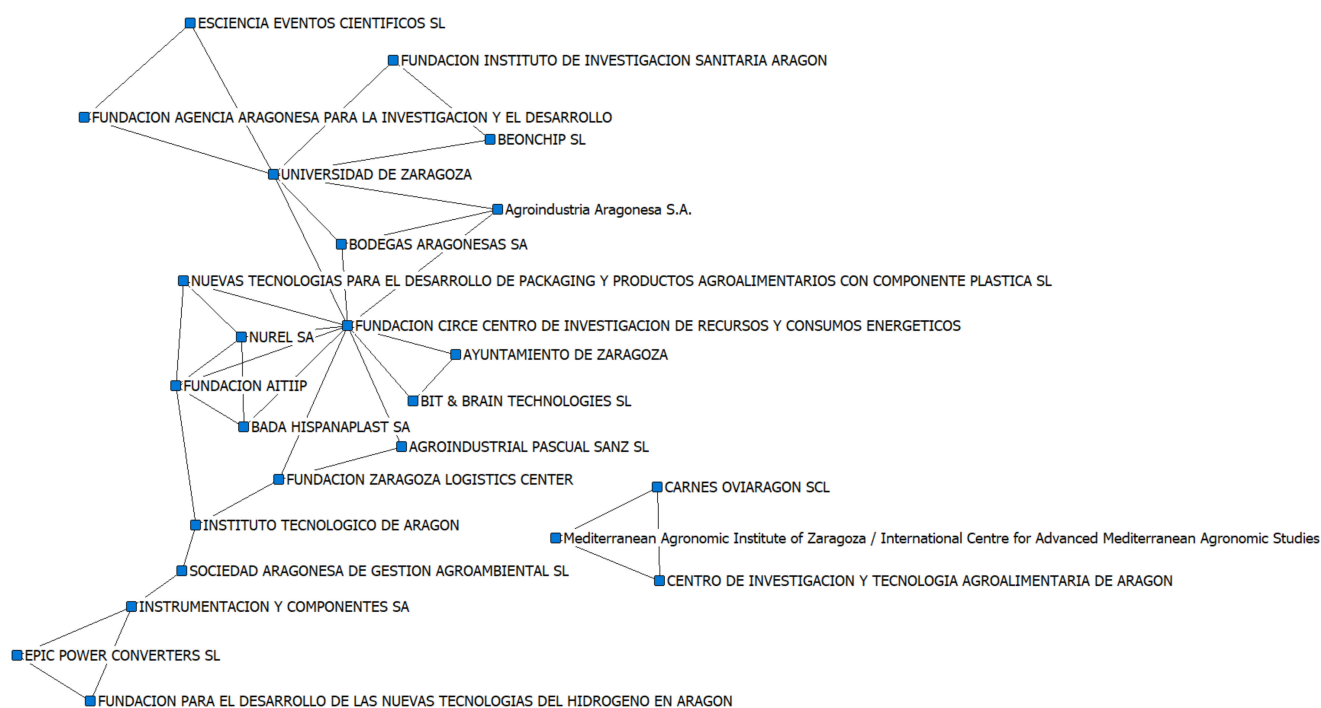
ESCIENCIA EVENTOS CIENTIFICOS SL
FUNDACION INSTITUTO DE INVESTIGACION SANITARIA ARAGON
FUNDACION AGENCIA ARAGONESA PARA LA INVESTIGACION Y EL DESARROLLO
BEONCHIP SL
UNIVERSIDAD DE ZARAGOZA
Agroindustria Aragonesa S.A.
BODEGAS ARAGONESAS SA
NUEVAS TECNOLOGIAS PARA EL DESARROLLO DE PACKAGING Y PRODUCTOS AGROALIMENTARIOS CON COMPONENTE PLASTICA SL
FUNDACION CIRCE CENTRO DE INVESTIGACION DE RECURSOS Y CONSUMOS ENERGETICOS
NUREL SA
AYUNTAMIENTO DE ZARAGOZA
FUNDACION AITIIP
BIT & BRAIN TECHNOLOGIES SL
BADA HISPANAPLAST SA
AGROINDUSTRIAL PASCUAL SANZ SL
FUNDACION ZARAGOZA LOGISTICS CENTER
CARNES OVIARAGON SCL
INSTITUTO TECNOLOGICO DE ARAGON
Mediterranean Agronomic Institute of Zaragoza / International Centre for Advanced Mediterranean Agronomic Studies
SOCIEDAD ARAGONESA DE GESTION AGROAMBIENTAL SL
CENTRO DE INVESTIGACION Y TECNOLOGIA AGROALIMENTARIA DE ARAGON
INSTRUMENTACION Y COMPONENTES SA
EPIC POWER CONVERTERS SL
FUNDACION PARA EL DESARROLLO DE LAS NUEVAS TECNOLOGIAS DEL HIDROGENO EN ARAGON